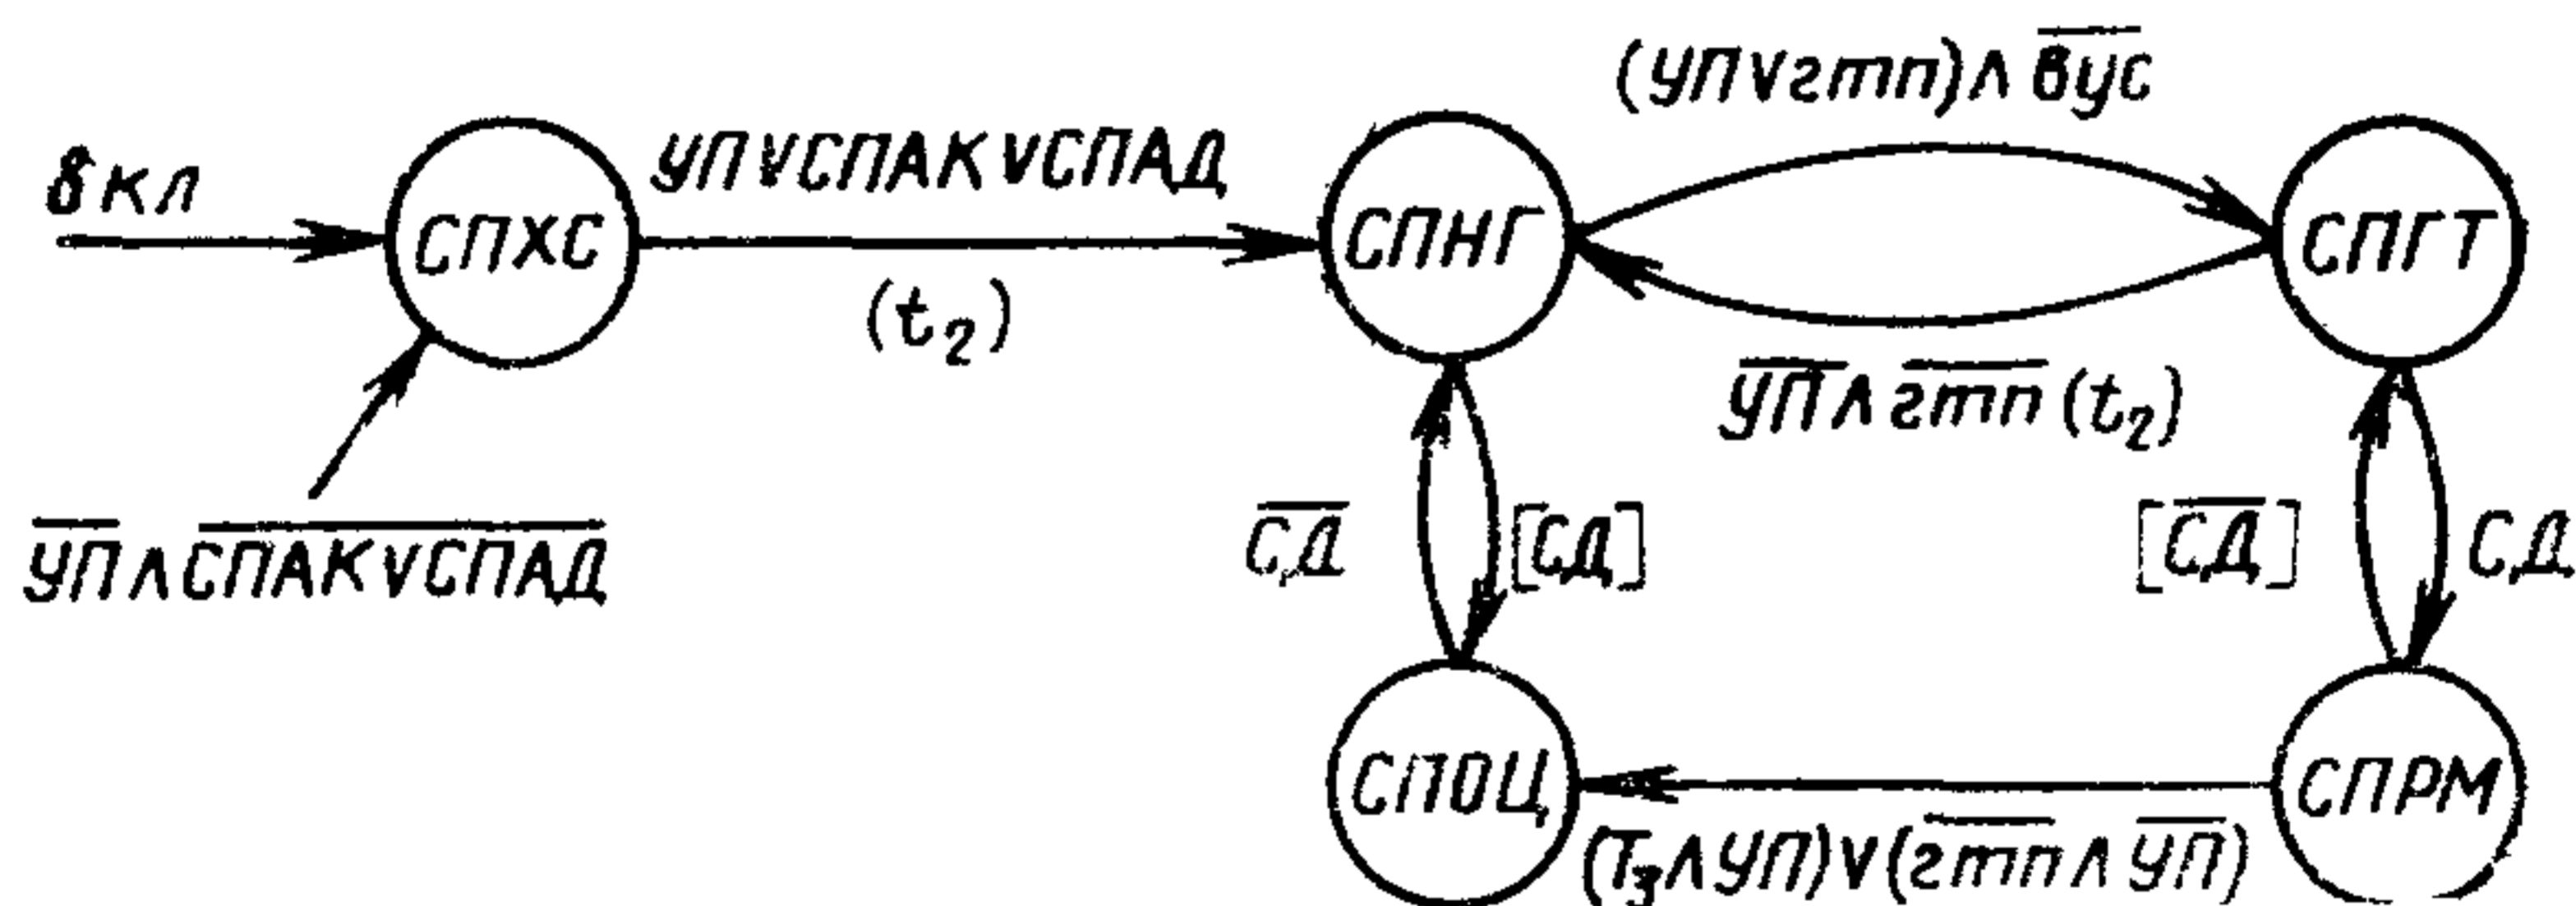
вкл

СПХС

$\overline{УП} \wedge \overline{СПАК \vee СПАД}$

$УП \vee СПАК \vee СПАД$

$(t_2)$

СПНГ

$(УП \vee гтп) \wedge \overline{вус}$

СПГТ

$\overline{УП} \wedge \overline{гтп} (t_2)$

$\overline{СД}$

$[СД]$

$[\overline{СД}]$

СД

СПОЦ

СПРМ

$(T_3 \wedge УП) \vee (\overline{гтп} \wedge \overline{УП})$